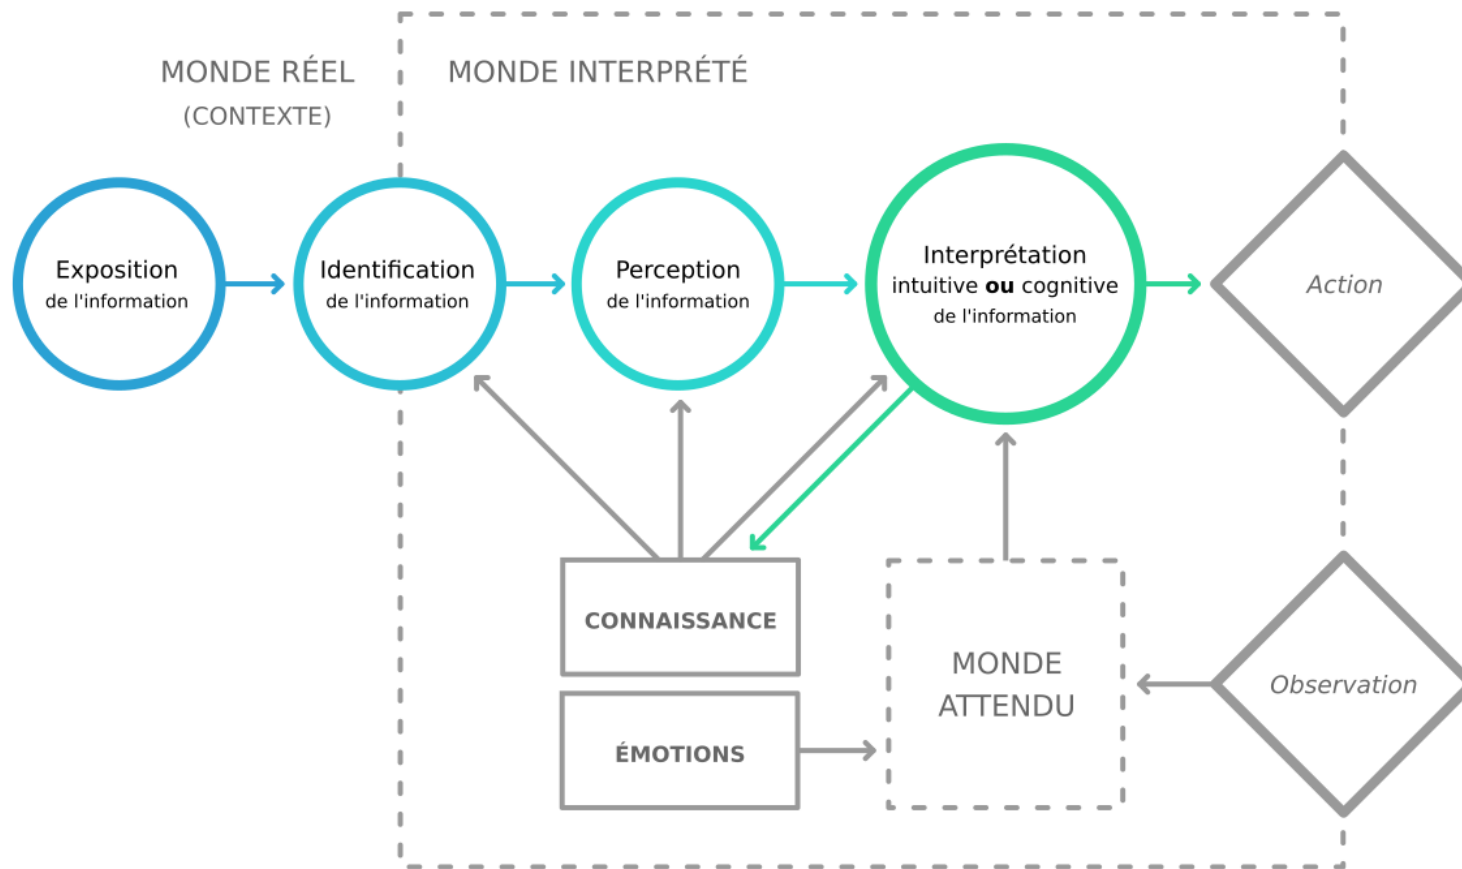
MONDE RÉEL
(CONTEXTE)

MONDE INTERPRÉTÉ

Exposition
de l'information

Identification
de l'information

Perception
de l'information

Interprétation
intuitive **ou** cognitive
de l'information

Action

CONNAISSANCE

ÉMOTIONS

MONDE
ATTENDU

Observation